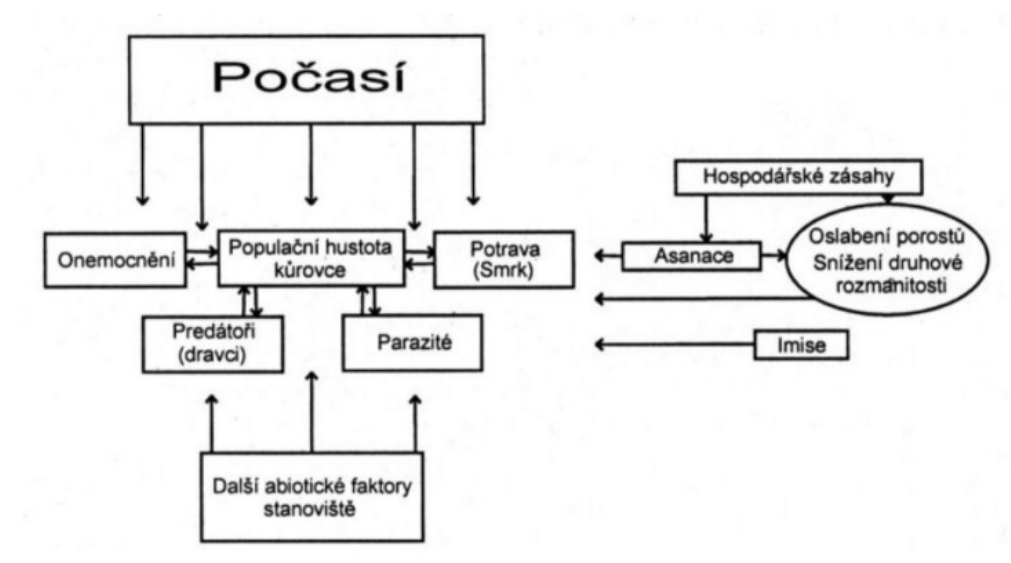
Počasí

Hospodářské zásahy

Onemocnění

Populační hustota kůrovce

Potrava (Smrk)

Asanace

Oslabení porostů Snížení druhové rozmanitosti

Predátoři (dravci)

Parazité

Imise

Další abiotické faktory stanoviště